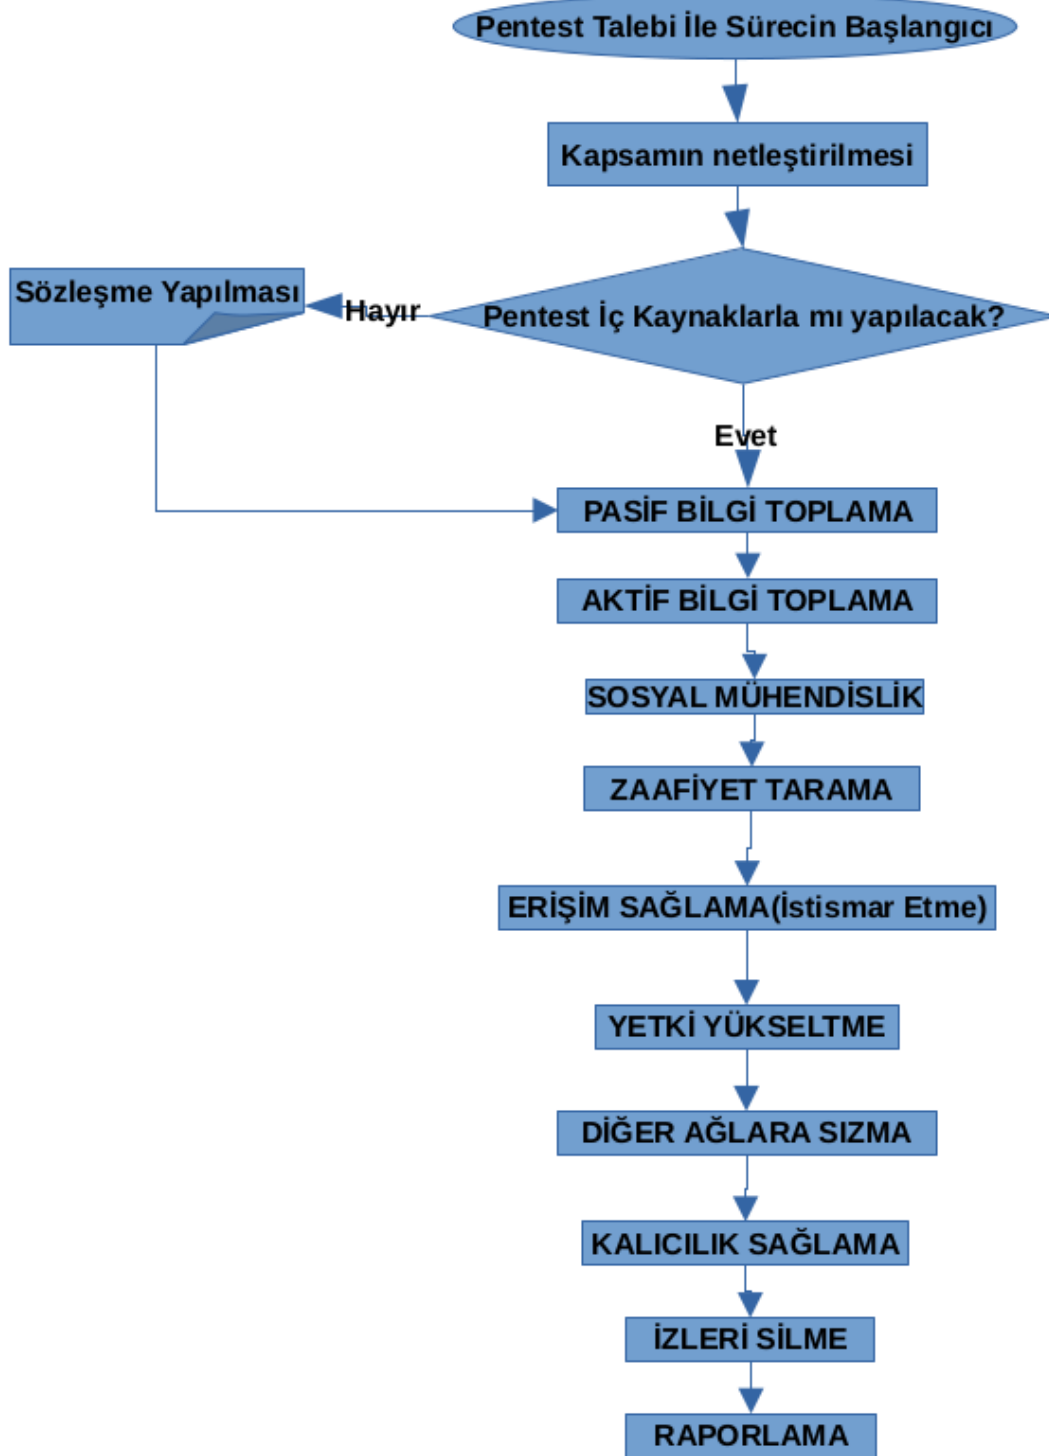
Pentest Talebi İle Sürecin Başlangıcı

Kapsamın netleştirilmesi

Sözleşme Yapılması

Hayır

Pentest İç Kaynaklarla mı yapılacak?

Evet

PASİF BİLGİ TOPLAMA

AKTİF BİLGİ TOPLAMA

SOSYAL MÜHENDİSLİK

ZAAFİYET TARAMA

ERİŞİM SAĞLAMA(İstismar Etme)

YETKİ YÜKSELTME

DİĞER AĞLARA SIZMA

KALICILIK SAĞLAMA

İZLERİ SİLME

RAPORLAMA